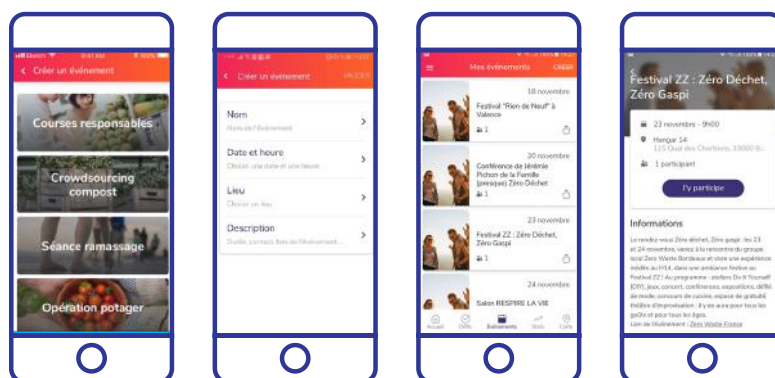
Créer un événement

Courses responsables

Crowdsourcing compost

Séance ramassage

Opération potager

Créer un événement

VALIDER

Nom

Nom de l'événement

Date et heure

Choisir une date et une heure

Lieu

Choisir un lieu

Description

Durée, contact, lien de l'événement...

Mes événements

CRÉER

18 novembre

Festival "Rien de Neuf" à Valence

1

30 novembre

Conférence de Jérémie Pichon de la Famille (presque) Zéro Déchet

1

23 novembre

Festival ZZ : Zéro Déchet, Zéro Gaspi

1

24 novembre

Salon RESPIRE LA VIE

Accueil

Défis

Événements

Stats

Carte

Festival ZZ : Zéro Déchet, Zéro Gaspi

23 novembre - 9h00

Hangar 14

115 Quai des Chartrons, 33000 B...

1 participant

J'y participe

Informations

Le rendez-vous Zéro déchet, Zéro gaspi : les 23 et 24 novembre, venez à la rencontre du groupe local Zero Waste Bordeaux et vivre une expérience inédite au H14, dans une ambiance festive au Festival ZZ ! Au programme : atelier Do It Yourself (DIY), jeux, concert, conférences, expositions, défilé de mode, concours de cuisine, espace de gratuité, théâtre d'improvisation : il y en aura pour tous les goûts et pour tous les âges.

Lien de l'événement : Zero Waste France